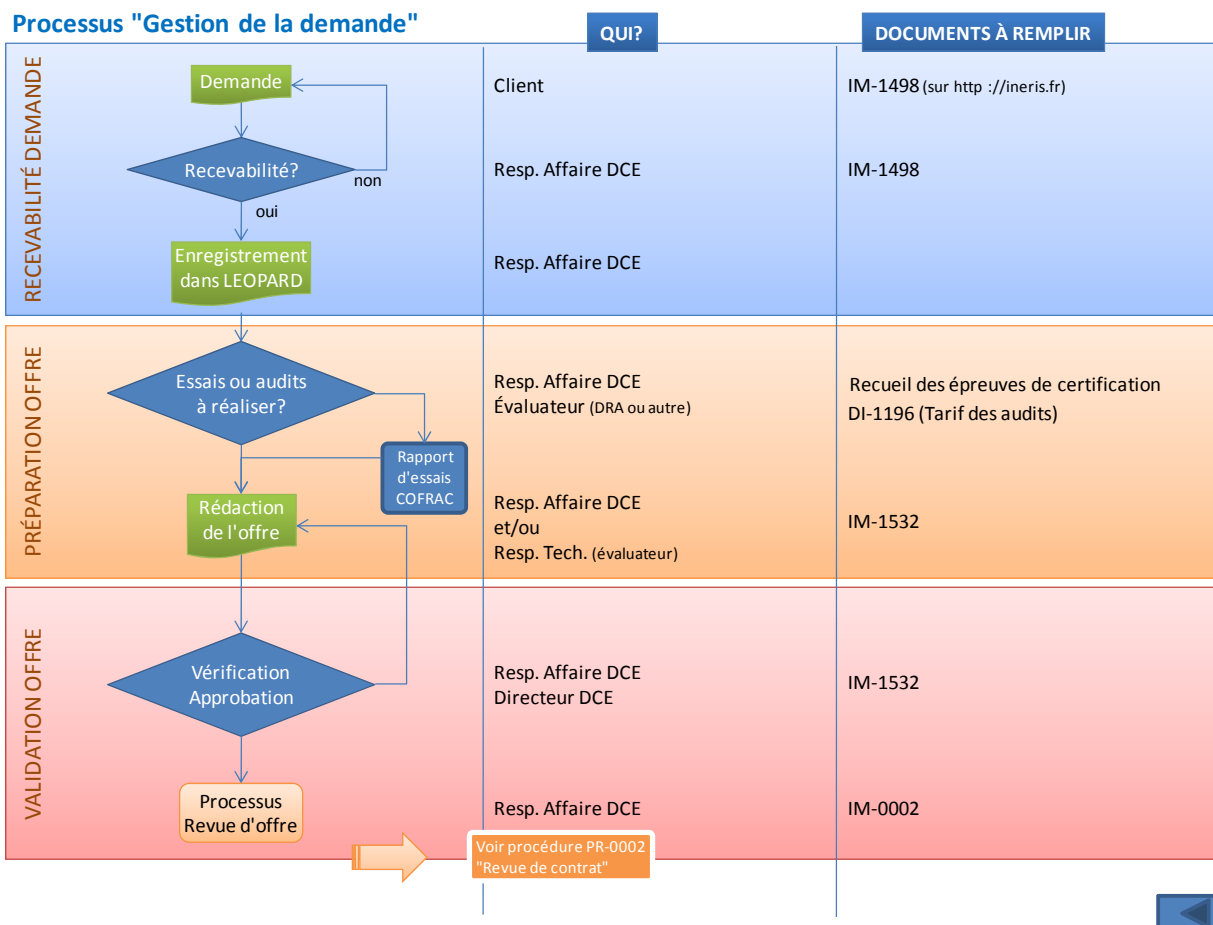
Processus "Gestion de la demande"

QUI?

DOCUMENTS À REMPLIR

RECEVABILITÉ DEMANDE

Demande

Client

IM-1498 (sur http ://ineris.fr)

Recevabilité?

non

oui

Resp. Affaire DCE

IM-1498

Enregistrement dans LEOPARD

Resp. Affaire DCE

PRÉPARATION OFFRE

Essais ou audits à réaliser?

Resp. Affaire DCE
Évaluateur (DRA ou autre)

Recueil des épreuves de certification
DI-1196 (Tarif des audits)

Rapport d'essais COFRAC

Rédaction de l'offre

Resp. Affaire DCE
et/ou
Resp. Tech. (évaluateur)

IM-1532

VALIDATION OFFRE

Vérification Approbation

Resp. Affaire DCE
Directeur DCE

IM-1532

Processus Revue d'offre

Resp. Affaire DCE

IM-0002

Voir procédure PR-0002 "Revue de contrat"